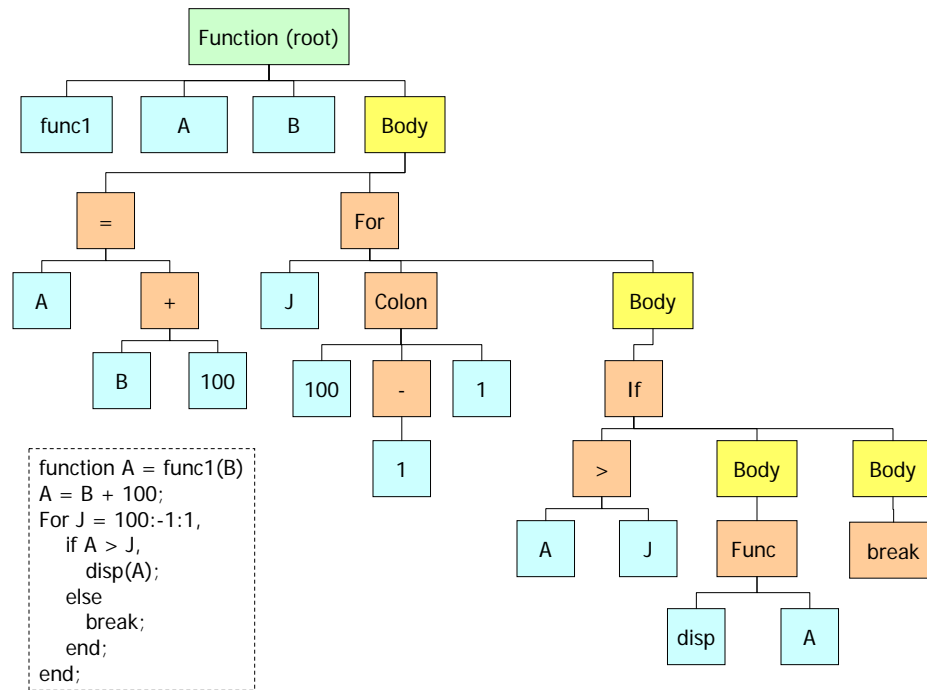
Function (root)

func1

A

B

Body

=

For

A

+

J

Colon

Body

B

100

100

-

1

If

1

>

Body

Body

A

J

Func

break

disp

A

function A = func1(B)
A = B + 100;
For J = 100:-1:1,
if A > J,
disp(A);
else
break;
end;
end;